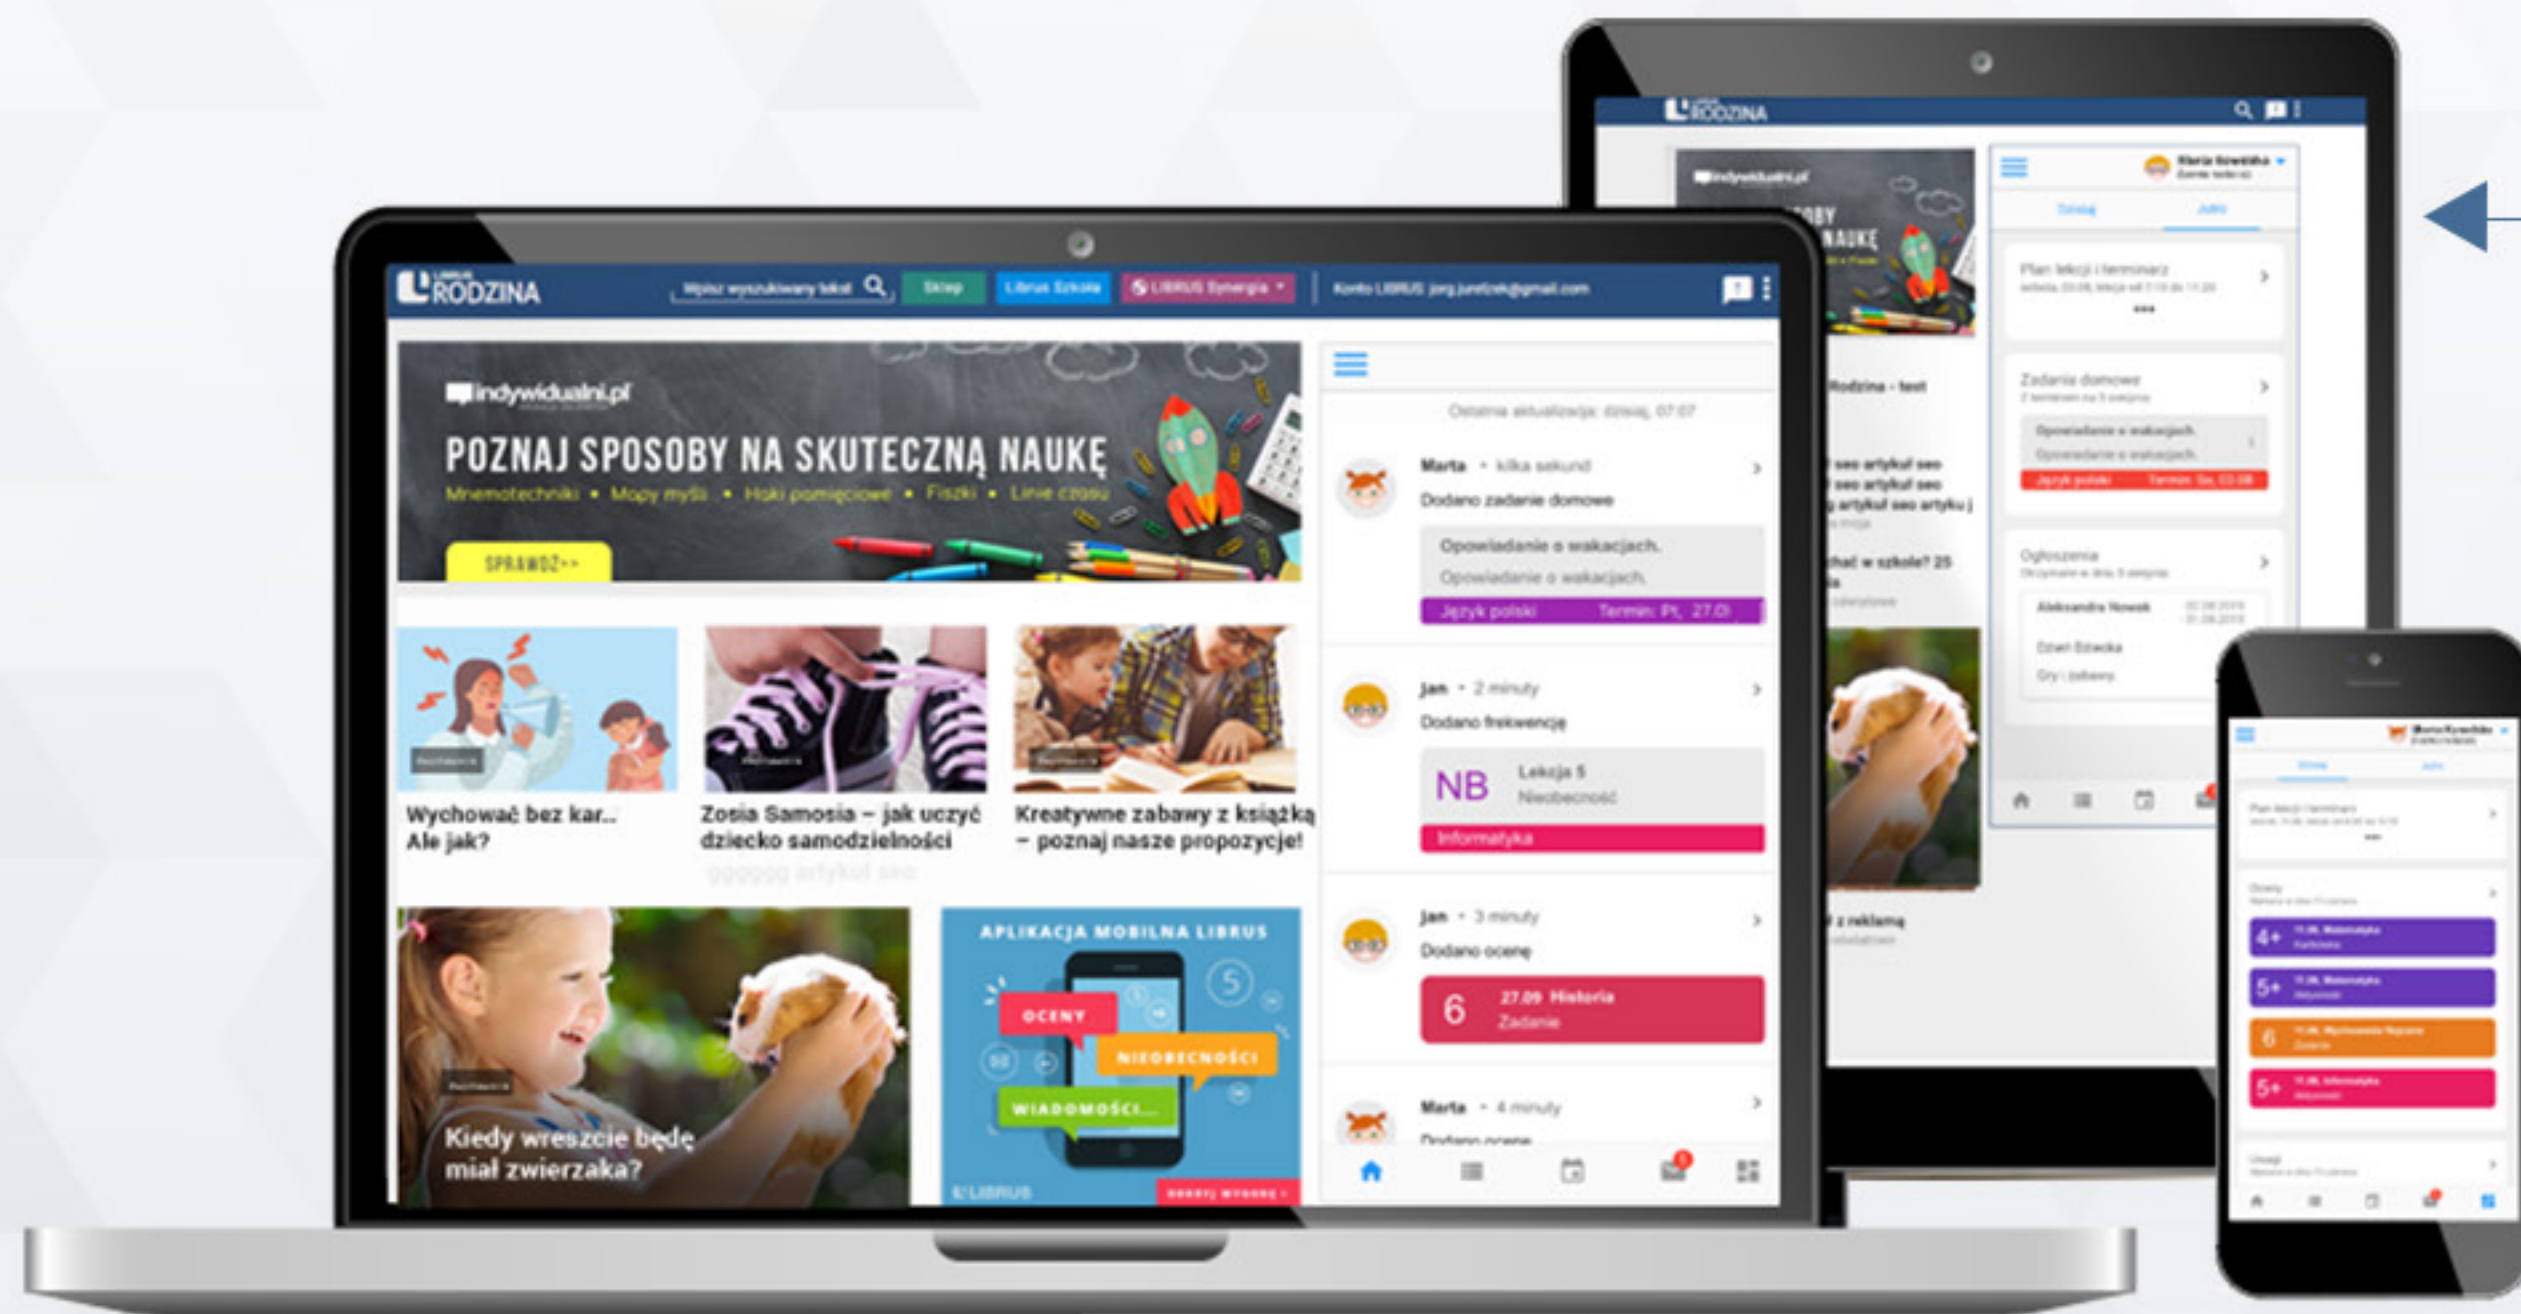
LIBRUS RODZINA

Wpisz wyszukiwany tekst

Sklep

Librus Szkoła

LIBRUS Synergia

Konto LIBRUS jorg.juretzek@gmail.com

indywidualni.pl

POZNAJ SPOSOBY NA SKUTECZNĄ NAUKĘ

Mnemotechniki • Mapy myśli • Haki pamięciowe • Fiszki • Linie czasu

SPRAWDŹ>>

Wychować bez kar... Ale jak?

Zosia Samosia – jak uczyć dziecko samodzielności

Kreatywne zabawy z książką – poznaj nasze propozycje!

Kiedy wreszcie będę miał zwierzaka?

APLIKACJA MOBILNA LIBRUS

OCENY

NIEOBECNOŚCI

WIADOMOŚCI...

LIBRUS

Ostatnia aktualizacja: dzisiaj, 07:07

Marta • kilka sekund

Dodano zadanie domowe

Opowiadanie o wakacjach.

Opowiadanie o wakacjach.

Język polski Termin: Pt., 27.09

Jan • 2 minuty

Dodano frekwencję

NB Lekcja 5 Nieobecność

Informatyka

Jan • 3 minuty

Dodano ocenę

6 27.09 Historia Zadanie

Marta • 4 minuty

Dodano ocenę

RODZINA

indywidualni.pl

NAUKĘ

Rodzina - test

z reklamą

Dzisiaj

Jutro

Plan lekcji i terminarz

Zadania domowe

Opowiadanie o wakacjach.

Opowiadanie o wakacjach.

Język polski Termin: Śr., 03.09

Ogłoszenia

Aleksandra Nowak

Dzień Dziecka

Gry i zabawy

Plan lekcji i terminarz

Oceny

4+ Matematyka

5+ Matematyka

6

5+ Informatyka

Uwagi